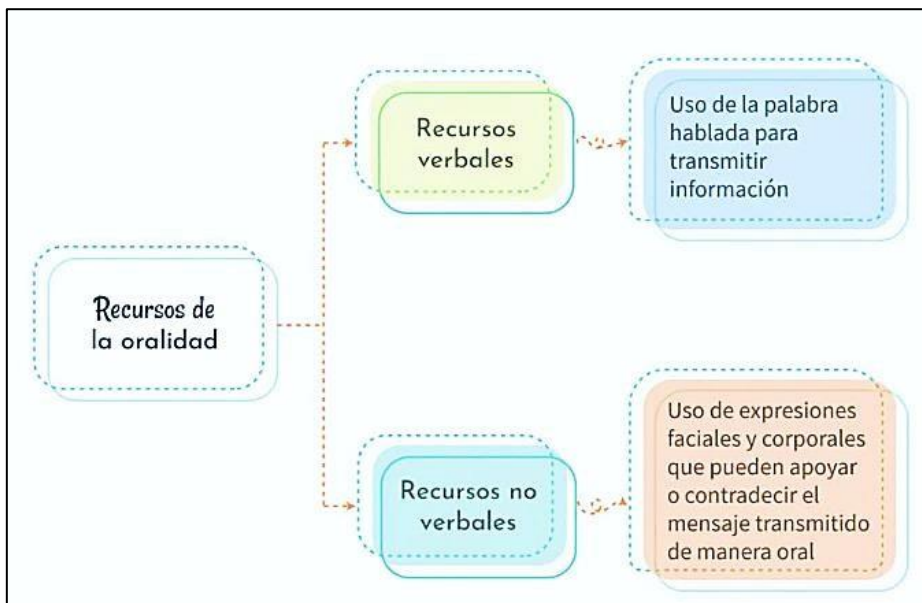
Recursos de la oralidad

Recursos verbales

Uso de la palabra hablada para transmitir información

Recursos no verbales

Uso de expresiones faciales y corporales que pueden apoyar o contradecir el mensaje transmitido de manera oral